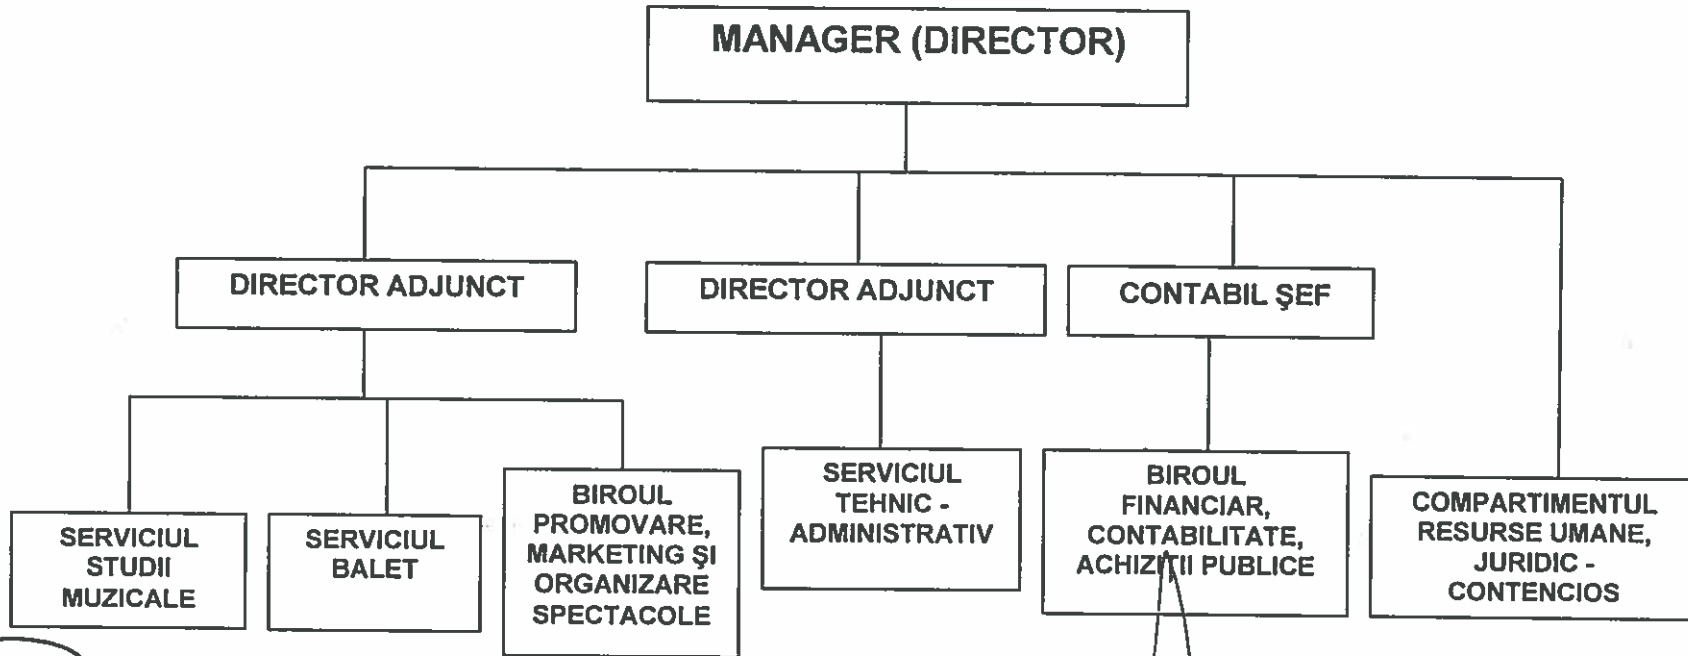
MANAGER (DIRECTOR)

DIRECTOR ADJUNCT

DIRECTOR ADJUNCT

CONTABIL ŞEF

SERVICIUL STUDII MUZICALE

SERVICIUL BALET

BIROUL PROMOVARE, MARKETING ŞI ORGANIZARE SPECTACOLE

SERVICIUL TEHNIC - ADMINISTRATIV

BIROUL FINANCIAR, CONTABILITATE, ACHIZIŢII PUBLICE

COMPARTIMENTUL RESURSE UMANE, JURIDIC - CONTENCIOS